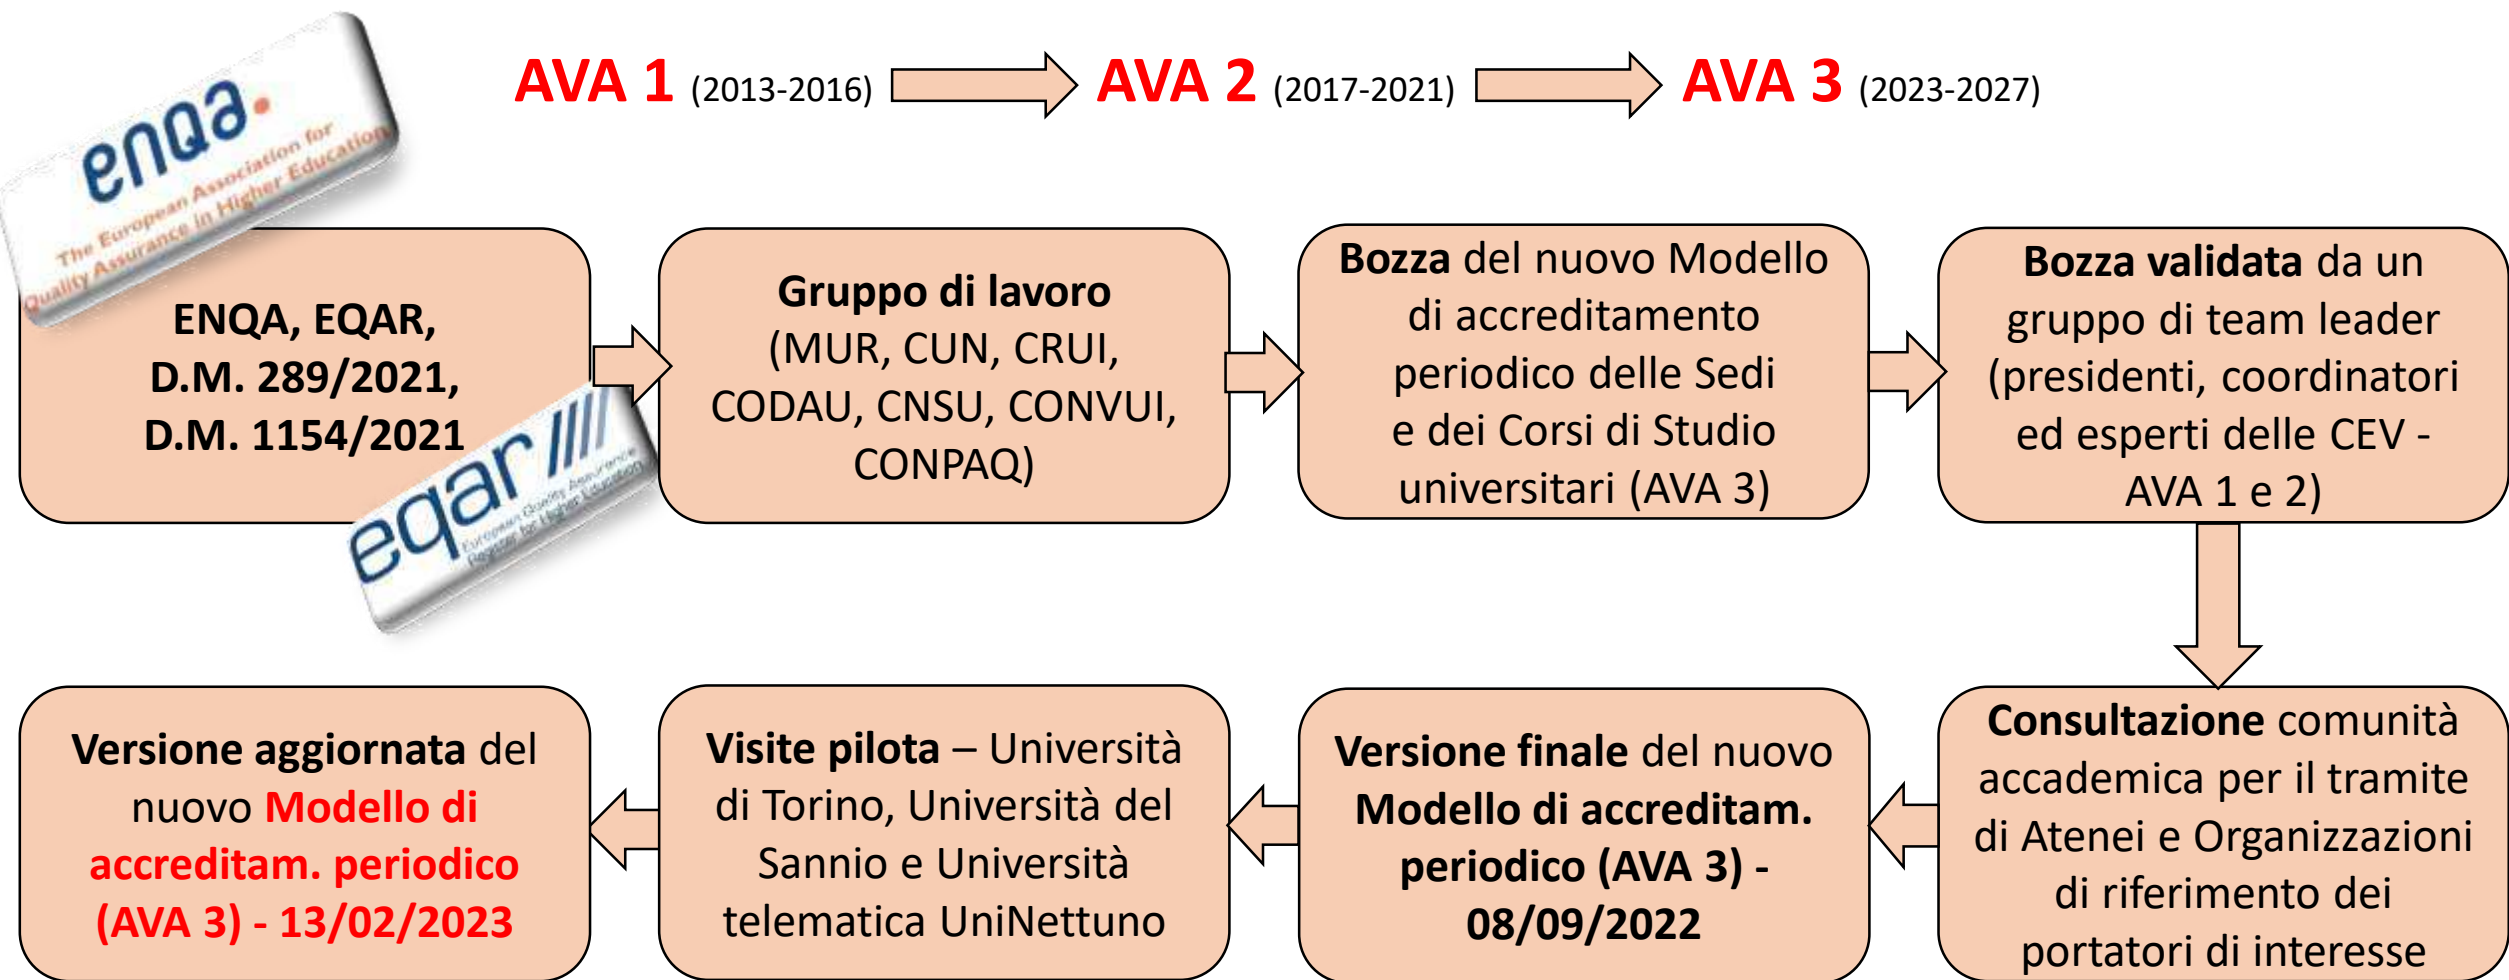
enqa.
The European Association for Quality Assurance in Higher Education

AVA 1 (2013-2016) AVA 2 (2017-2021) AVA 3 (2023-2027)

ENQA, EQAR, D.M. 289/2021, D.M. 1154/2021

eqar ////
European Quality Assurance Register for Higher Education

Gruppo di lavoro (MUR, CUN, CRUI, CODAU, CNSU, CONVUI, CONPAQ)

Bozza del nuovo Modello di accreditamento periodico delle Sedi e dei Corsi di Studio universitari (AVA 3)

Bozza validata da un gruppo di team leader (presidenti, coordinatori ed esperti delle CEV - AVA 1 e 2)

Consultazione comunità accademica per il tramite di Atenei e Organizzazioni di riferimento dei portatori di interesse

Versione finale del nuovo Modello di accreditam. periodico (AVA 3) - 08/09/2022

Visite pilota – Università di Torino, Università del Sannio e Università telematica UniNettuno

Versione aggiornata del nuovo Modello di accreditam. periodico (AVA 3) - 13/02/2023